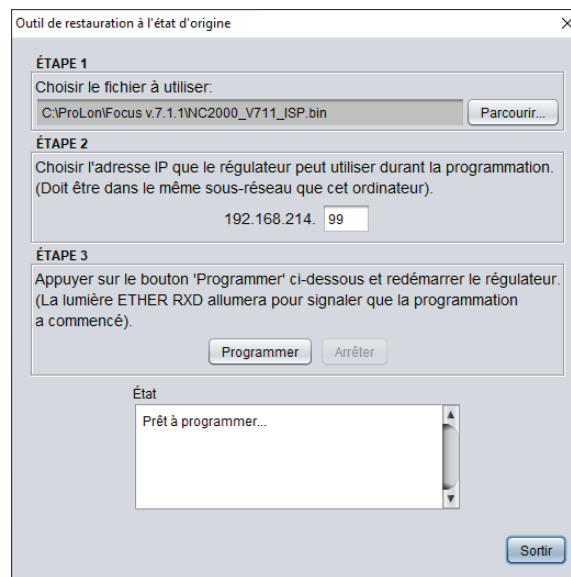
Outil de restauration à l'état d'origine

ÉTAPE 1

Choisir le fichier à utiliser:

C:\ProLon\Focus v.7.1.1\NC2000_V711_ISP.bin

Parcourir...

ÉTAPE 2

Choisir l'adresse IP que le régulateur peut utiliser durant la programmation. (Doit être dans le même sous-réseau que cet ordinateur).

192.168.214. 99

ÉTAPE 3

Appuyer sur le bouton 'Programmer' ci-dessous et redémarrer le régulateur. (La lumière ETHER RXD allumera pour signaler que la programmation a commencé).

Programmer

Arrêter

État

Prêt à programmer...

Sortir